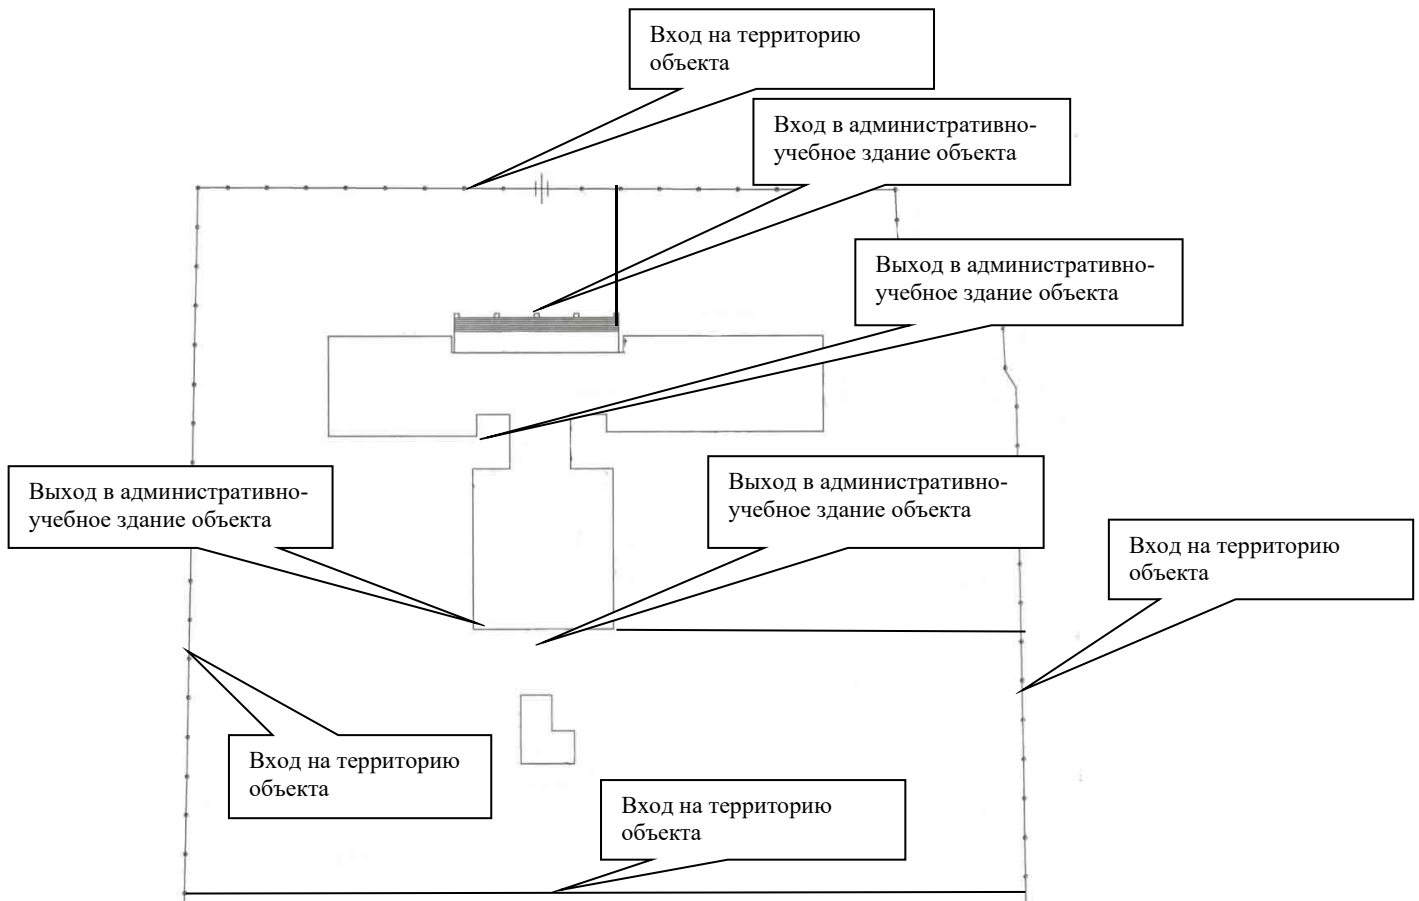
Вход на территорию объекта

Вход в административно-учебное здание объекта

Выход в административно-учебное здание объекта

Выход в административно-учебное здание объекта

Выход в административно-учебное здание объекта

Вход на территорию объекта

Вход на территорию объекта

Вход на территорию объекта